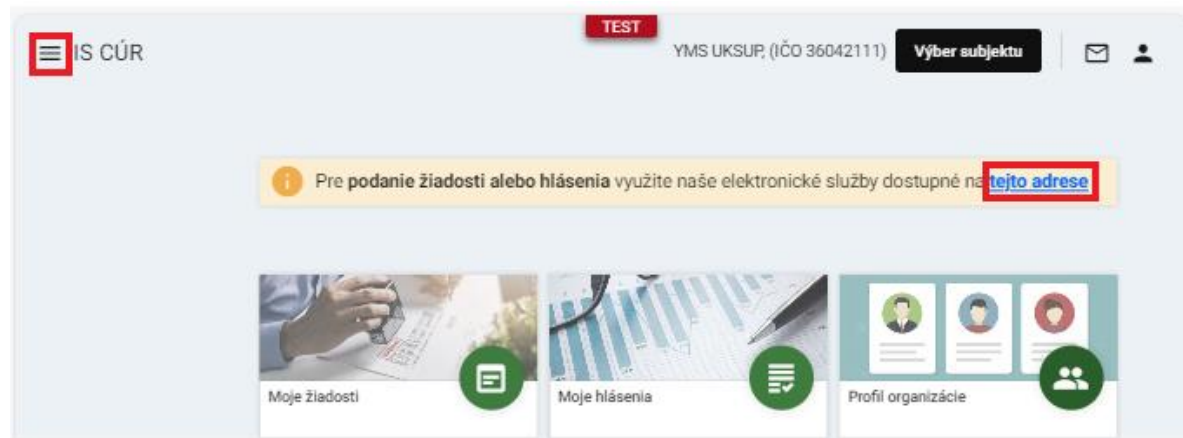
IS CÚR

TEST

YMS UKSUP, (IČO 36042111)

Výber subjektu

Pre **podanie žiadosti alebo hlásenia** využite naše elektronické služby dostupné na tejto adrese

Moje žiadosti

Moje hlásenia

Profil organizácie